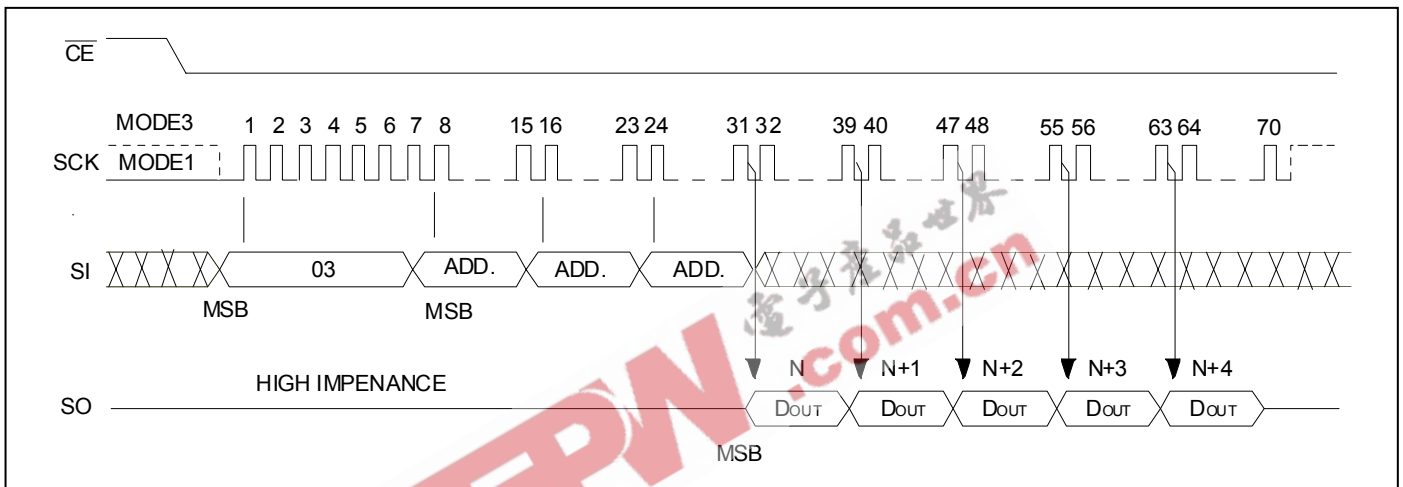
$\overline{CE}$

MODE3 1 2 3 4 5 6 7 8 15 16 23 24 31 32 39 40 47 48 55 56 63 64 70

SCK MODE1

SI 03 ADD. ADD. ADD.

MSB MSB

HIGH IMPENANCE N N+1 N+2 N+3 N+4

SO DOUT DOUT DOUT DOUT DOUT

MSB

电子产品世界

EEPW.com.cn